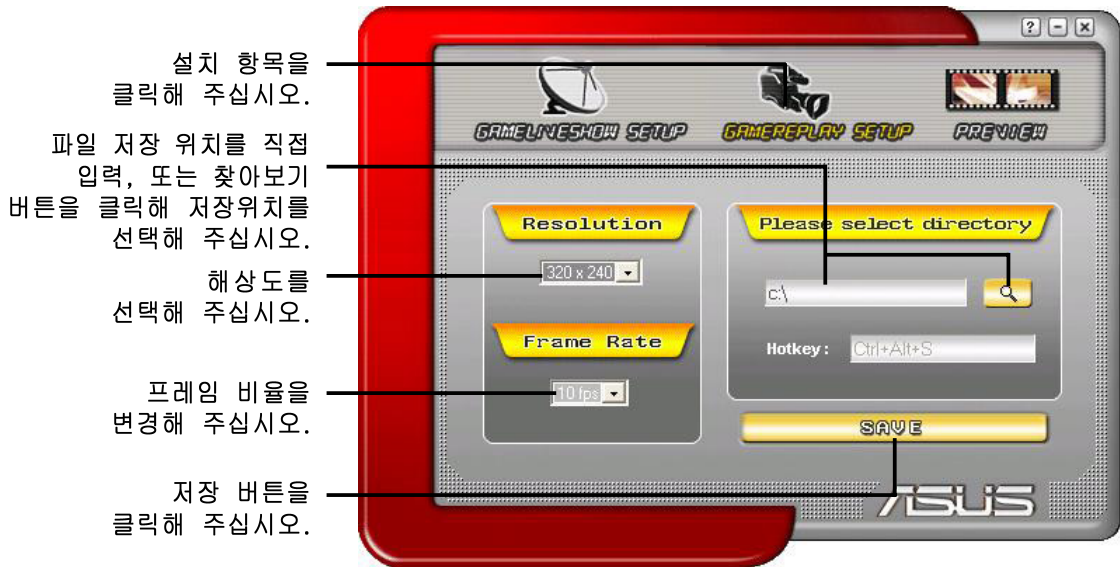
설치 항목을 클릭해 주십시오.

파일 저장 위치를 직접 입력, 또는 찾아보기 버튼을 클릭해 저장위치를 선택해 주십시오.

해상도를 선택해 주십시오.

프레임 비율을 변경해 주십시오.

저장 버튼을 클릭해 주십시오.

?
-
x

GAMELIVESHOW SETUP
GAMEREPLAY SETUP
PREVIEW

Resolution
320 x 240

Frame Rate
10 fps

Please select directory
c:\
Hotkey :
Ctrl+Alt+S

SAVE

/ISUS